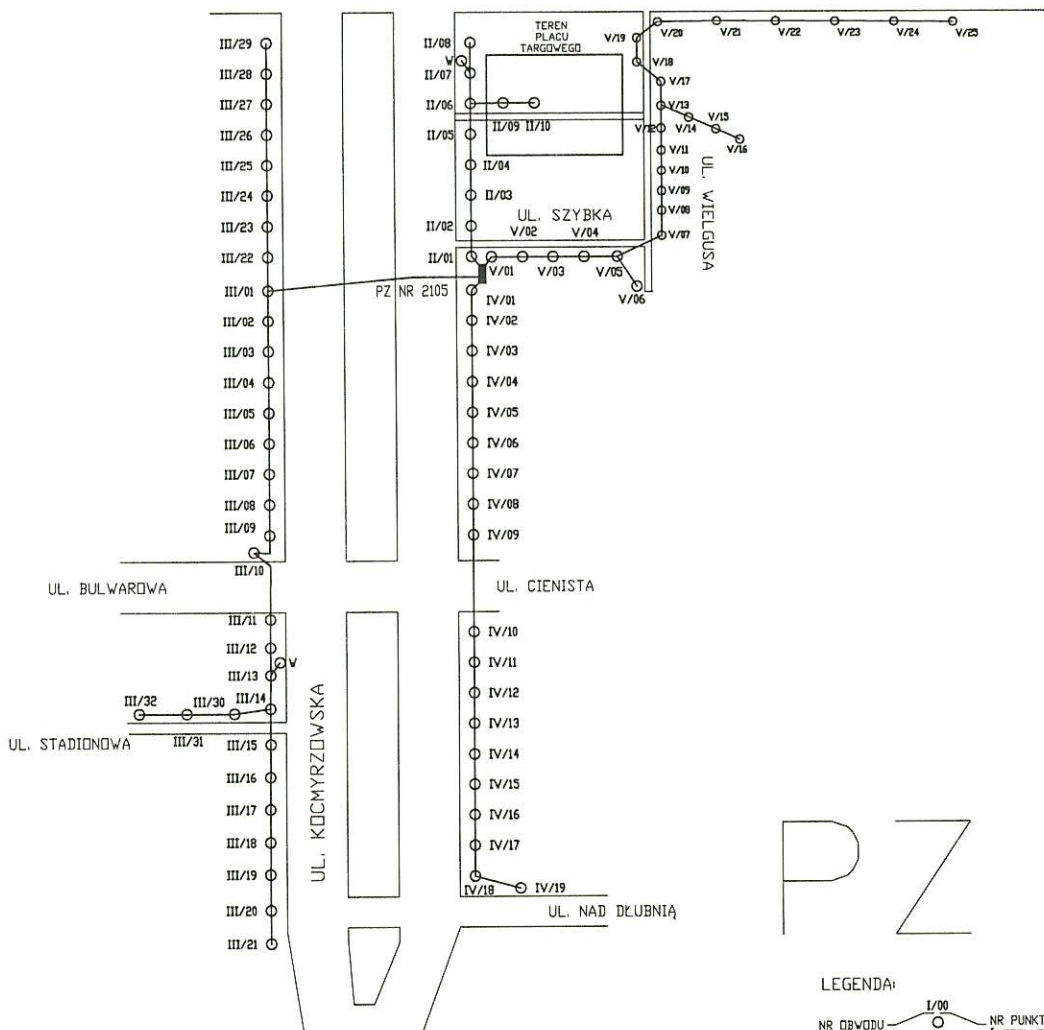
TEREN PLACU TARGOWEGO

V/19 V/20 V/21 V/22 V/23 V/24 V/25

V/18 V/17 V/13 V/15 V/12 V/14 V/16 V/11 V/10 V/09 V/08 V/07

UL. WIELGUSA

II/08 W II/07 II/06 II/09 II/10 II/05 II/04 II/03 II/02 II/01

UL. SZYBKA

V/02 V/04 V/01 V/03 V/05 V/06

PZ NR 2105

III/29 III/28 III/27 III/26 III/25 III/24 III/23 III/22 III/01 III/02 III/03 III/04 III/05 III/06 III/07 III/08 III/09 III/10

IV/01 IV/02 IV/03 IV/04 IV/05 IV/06 IV/07 IV/08 IV/09

UL. BULWAROWA

UL. CIENISTA

III/11 III/12 III/13 W III/14 III/32 III/30 III/31

UL. STADIONOWA

III/15 III/16 III/17 III/18 III/19 III/20 III/21

UL. KOCMYRZOWSKA

IV/10 IV/11 IV/12 IV/13 IV/14 IV/15 IV/16 IV/17 IV/18 IV/19

UL. NAD DŁUBNIĄ

PZ

LEGENDA:

I/00

NR OBWODU

NR PUNKT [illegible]